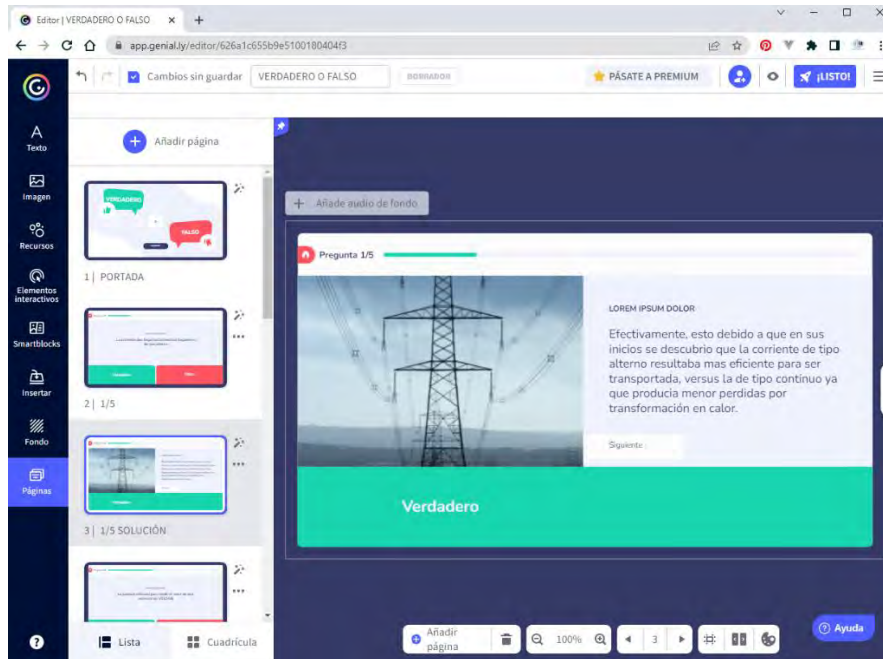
Editor | VERDADERO O FALSO ×   +

app.genial.ly/editor/626a1c655b9e5100180404f3

Cambios sin guardar   VERDADERO O FALSO   BORRADOR   PÁSATE A PREMIUM   ¡LISTO!

Texto
Imagen
Recursos
Elementos interactivos
Smartblocks
Insertar
Fondo
Páginas

Añadir página

VERDADERO
FALSO

1 | PORTADA

2 | 1/5

3 | 1/5 SOLUCIÓN

Lista   Cuadrícula

Añade audio de fondo

Pregunta 1/5

LOREM IPSUM DOLOR

Efectivamente, esto debido a que en sus inicios se descubrio que la corriente de tipo alterno resultaba mas eficiente para ser transportada, versus la de tipo continuo ya que producia menor perdidas por transformación en calor.

Siguiente

Verdadero

Añadir página   100%   3

Ayuda